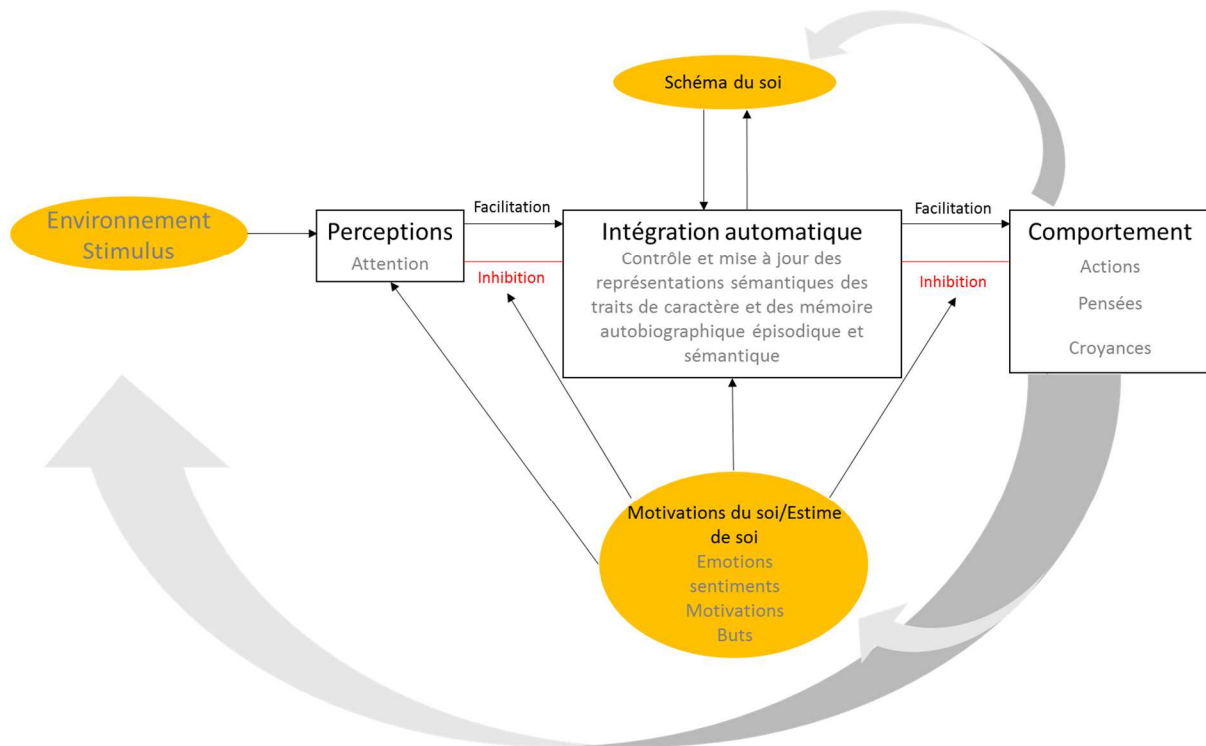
Schéma du soi

Environnement
Stimulus

Perceptions
Attention

Facilitation

Inhibition

Intégration automatique
Contrôle et mise à jour des représentations sémantiques des traits de caractère et des mémoire autobiographique épisodique et sémantique

Facilitation

Inhibition

Comportement
Actions
Pensées
Croyances

Motivations du soi/Estime de soi
Emotions
sentiments
Motivations
Buts